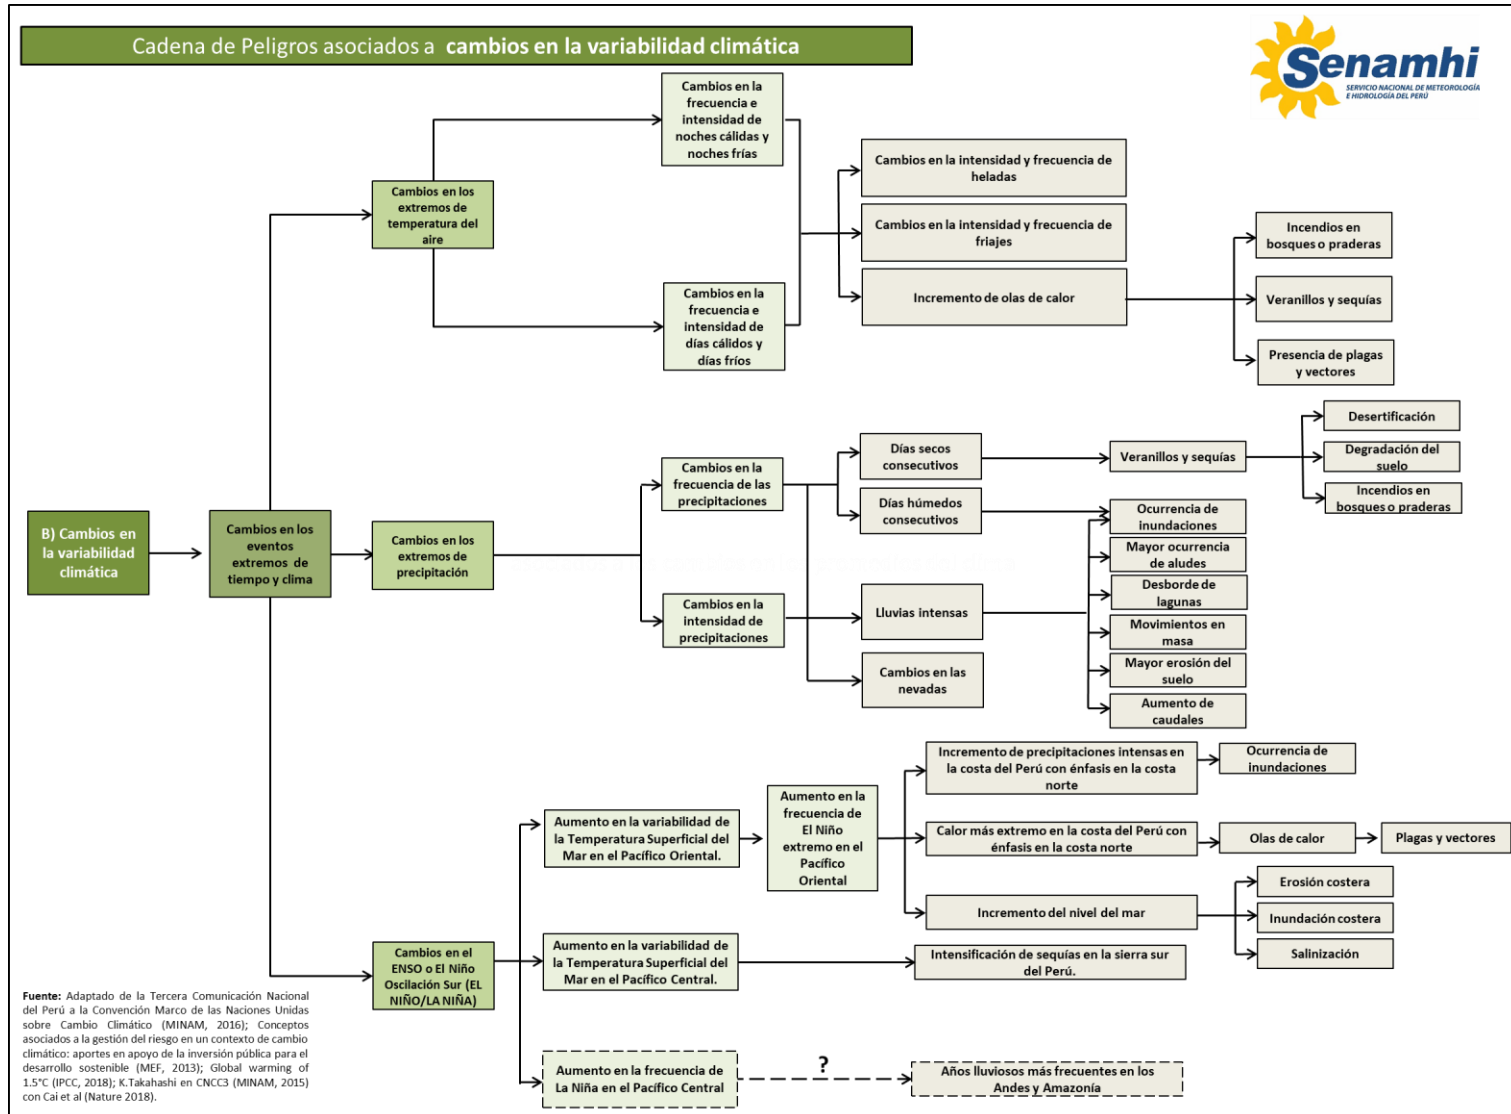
Cadena de Peligros asociados a cambios en la variabilidad climática

Senamhi
SERVICIO NACIONAL DE METEOROLOGÍA E HIDROLOGÍA DEL PERÚ

B) Cambios en la variabilidad climática

Cambios en los eventos extremos de tiempo y clima

Cambios en los extremos de temperatura del aire

Cambios en la frecuencia e intensidad de noches cálidas y noches frías

Cambios en la frecuencia e intensidad de días cálidos y días fríos

Cambios en la intensidad y frecuencia de heladas

Cambios en la intensidad y frecuencia de friajes

Incremento de olas de calor

Incendios en bosques o praderas

Veranillos y sequías

Presencia de plagas y vectores

Cambios en los extremos de precipitación

Cambios en la frecuencia de las precipitaciones

Cambios en la intensidad de precipitaciones

Días secos consecutivos

Días húmedos consecutivos

Lluvias intensas

Cambios en las nevadas

Veranillos y sequías

Desertificación

Degradación del suelo

Incendios en bosques o praderas

Ocurrencia de inundaciones

Mayor ocurrencia de aludes

Desborde de lagunas

Movimientos en masa

Mayor erosión del suelo

Aumento de caudales

Cambios en el ENSO o El Niño Oscilación Sur (EL NIÑO/LA NIÑA)

Aumento en la variabilidad de la Temperatura Superficial del Mar en el Pacífico Oriental.

Aumento en la frecuencia de El Niño extremo en el Pacífico Oriental

Incremento de precipitaciones intensas en la costa del Perú con énfasis en la costa norte

Ocurrencia de inundaciones

Calor más extremo en la costa del Perú con énfasis en la costa norte

Olas de calor

Plagas y vectores

Incremento del nivel del mar

Erosión costera

Inundación costera

Salinización

Aumento en la variabilidad de la Temperatura Superficial del Mar en el Pacífico Central.

Intensificación de sequías en la sierra sur del Perú.

Aumento en la frecuencia de La Niña en el Pacífico Central

?

Años lluviosos más frecuentes en los Andes y Amazonía

Fuente: Adaptado de la Tercera Comunicación Nacional del Perú a la Convención Marco de las Naciones Unidas sobre Cambio Climático (MINAM, 2016); Conceptos asociados a la gestión del riesgo en un contexto de cambio climático: aportes en apoyo de la inversión pública para el desarrollo sostenible (MEF, 2013); Global warming of 1.5°C (IPCC, 2018); K.Takahashi en CNCC3 (MINAM, 2015) con Cai et al (Nature 2018).